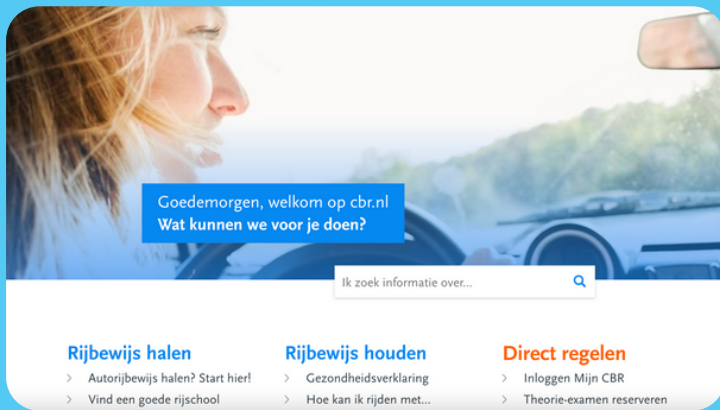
Goedemorgen, welkom op cbr.nl
Wat kunnen we voor je doen?

Ik zoek informatie over...

Rijbewijs halen
Autorijbewijs halen? Start hier!
Vind een goede rijschool

Rijbewijs houden
Gezondheidsverklaring
Hoe kan ik rijden met...

Direct regelen
Inloggen Mijn CBR
Theorie-examen reserveren